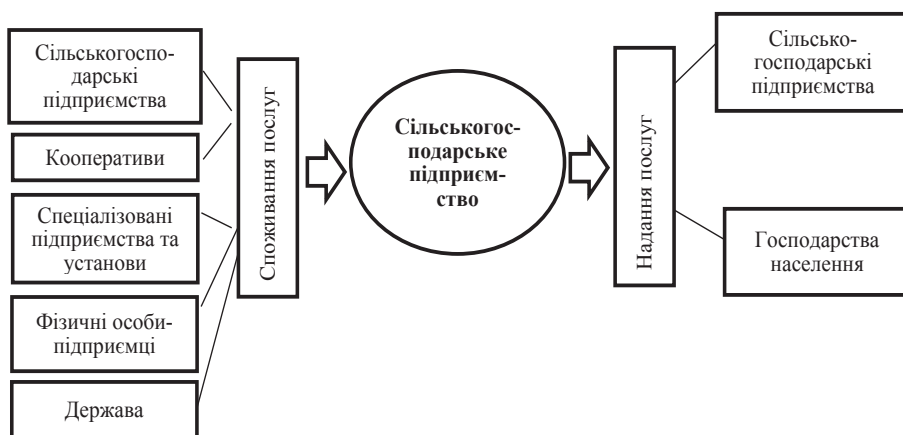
Сільськогосподарські підприємства

Кооперативи

Спеціалізовані підприємства та установи

Фізичні особи-підприємці

Держава

Споживання послуг

Сільськогосподарське підприємство

Надання послуг

Сільськогосподарські підприємства

Господарства населення